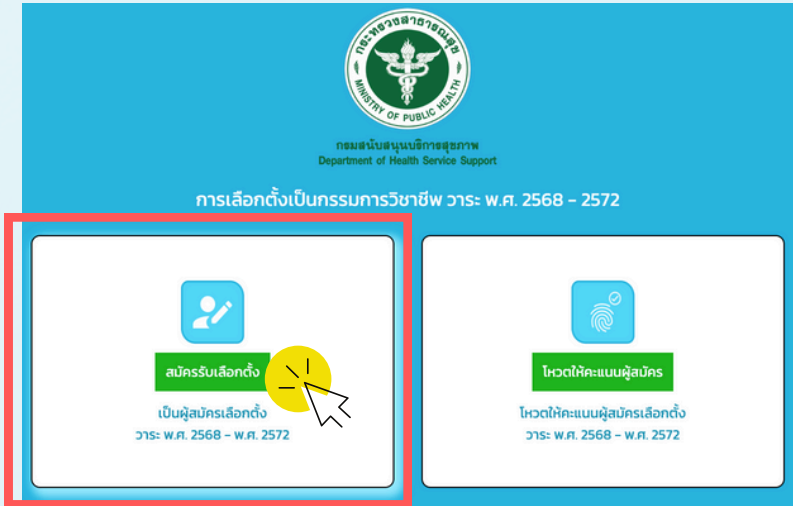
กระทรวงสาธารณสุข
MINISTRY OF PUBLIC HEALTH

กรมสนับสนุนบริการสุขภาพ
Department of Health Service Support

การเลือกตั้งเป็นกรรมการวิชาชีพ วาระ พ.ศ. 2568 - 2572

สมัครรับเลือกตั้ง

เป็นผู้สมัครเลือกตั้ง
วาระ พ.ศ. 2568 - พ.ศ. 2572

โหวตให้คะแนนผู้สมัคร

โหวตให้คะแนนผู้สมัครเลือกตั้ง
วาระ พ.ศ. 2568 - พ.ศ. 2572